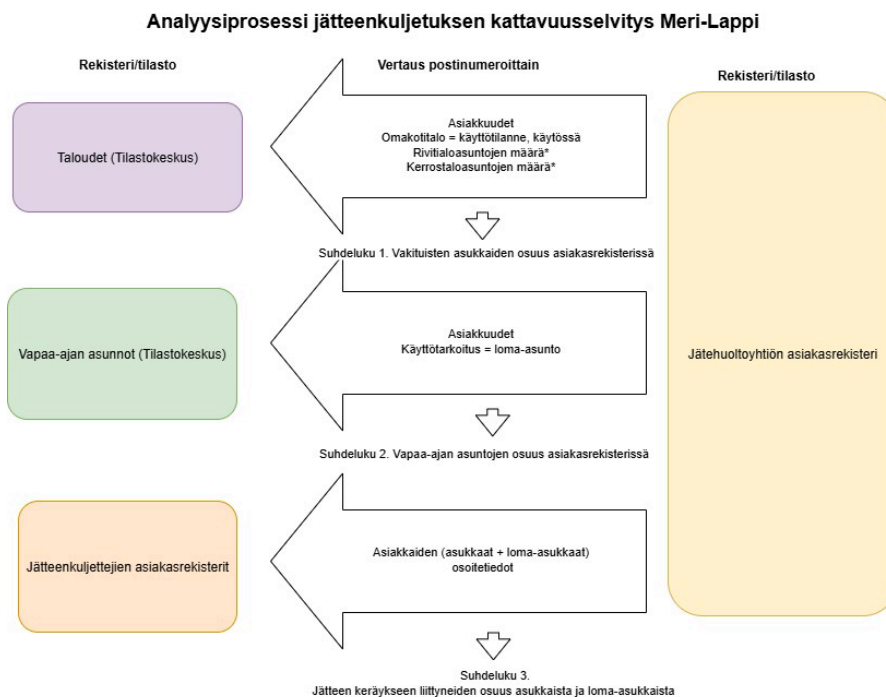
Analyysiprosessi jätteenkuljetuksen kattavuusselvitys Meri-Lappi

Rekisteri/tilasto

Vertaus postinumeroittain

Rekisteri/tilasto

Taloudet (Tilastokeskus)

Asiakkuudet
Omakotitalo = käyttötilanne, käytössä
Rivitialoasuntojen määrä*
Kerrostaloasuntojen määrä*

Suhdeluku 1. Vakituisten asukkaiden osuus asiakasrekisterissä

Vapaa-ajan asunnot (Tilastokeskus)

Asiakkuudet
Käyttötarkoitus = loma-asunto

Jätehuoltoyhtiön asiakasrekisteri

Suhdeluku 2. Vapaa-ajan asuntojen osuus asiakasrekisterissä

Jätteenkuljettejien asiakasrekisterit

Asiakkaiden (asukkaat + loma-asukkaat) osoitetiedot

Suhdeluku 3.
Jätteen keräykseen liittyneiden osuus asukkaista ja loma-asukkaista